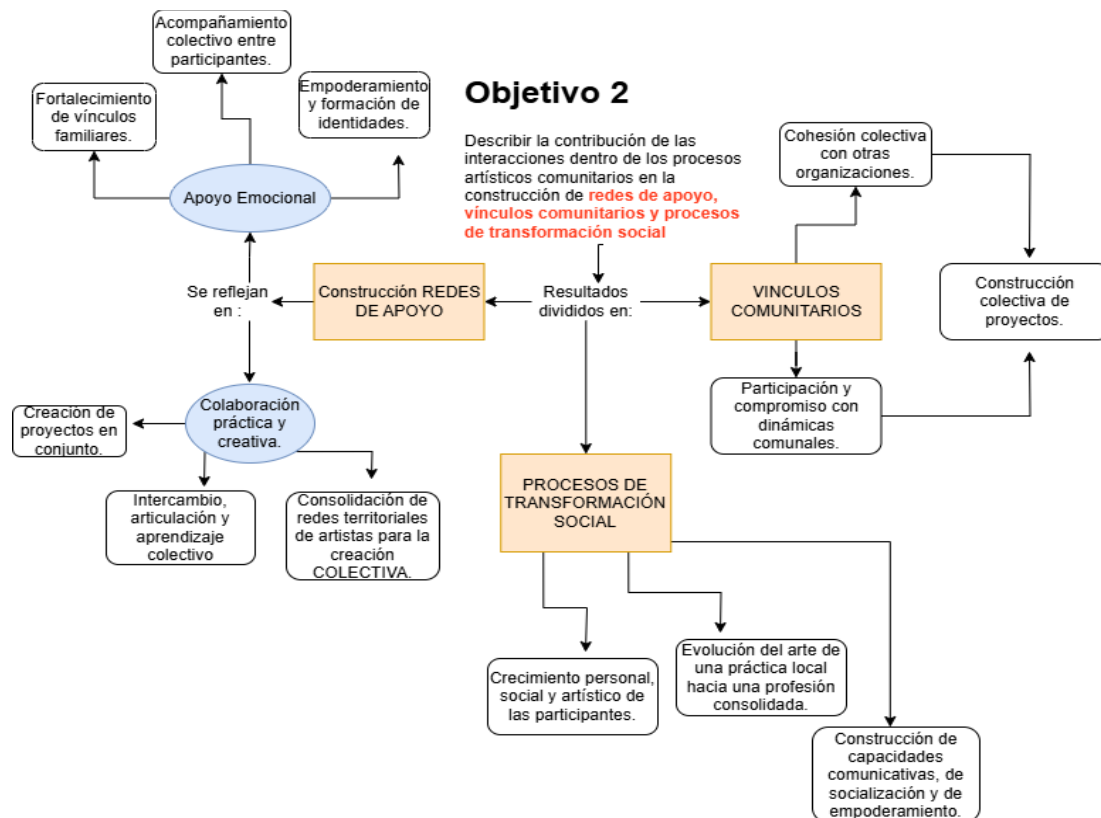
Objetivo 2

Describir la contribución de las interacciones dentro de los procesos artísticos comunitarios en la construcción de redes de apoyo, vínculos comunitarios y procesos de transformación social

Resultados divididos en:

Construcción REDES DE APOYO

Se reflejan en :

Apoyo Emocional

Fortalecimiento de vínculos familiares.

Acompañamiento colectivo entre participantes.

Empoderamiento y formación de identidades.

Colaboración práctica y creativa.

Creación de proyectos en conjunto.

Intercambio, articulación y aprendizaje colectivo

Consolidación de redes territoriales de artistas para la creación COLECTIVA.

VINCULOS COMUNITARIOS

Cohesión colectiva con otras organizaciones.

Construcción colectiva de proyectos.

Participación y compromiso con dinámicas comunales.

PROCESOS DE TRANSFORMACIÓN SOCIAL

Crecimiento personal, social y artístico de las participantes.

Evolución del arte de una práctica local hacia una profesión consolidada.

Construcción de capacidades comunicativas, de socialización y de empoderamiento.